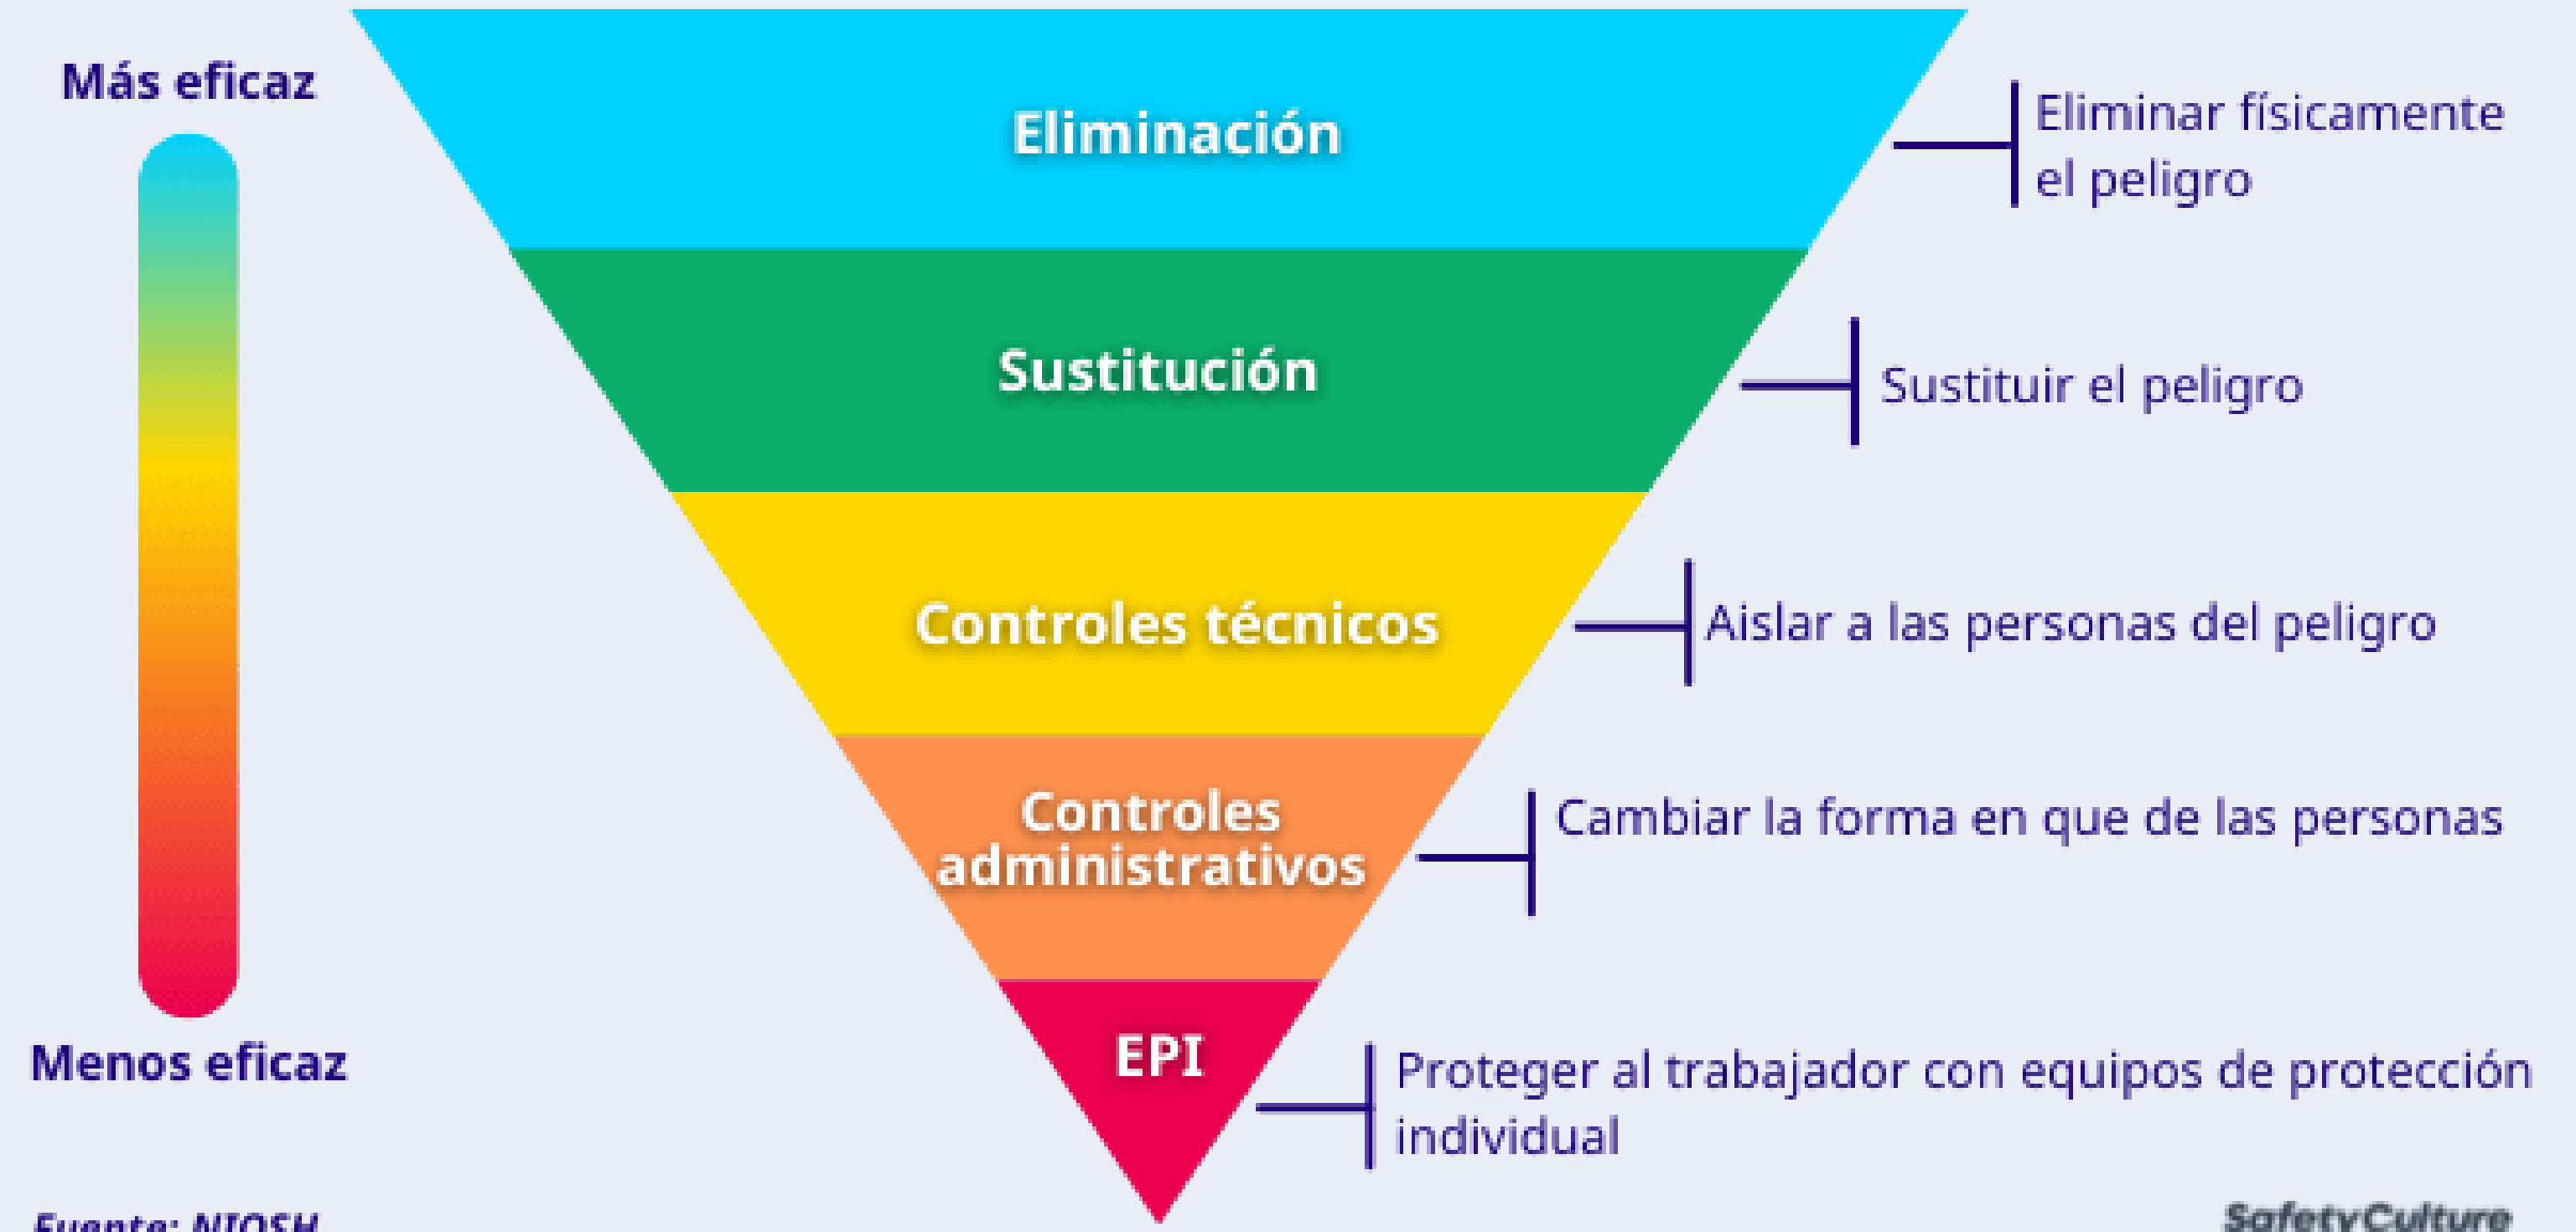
Más eficaz

Menos eficaz

Eliminación

Eliminar físicamente el peligro

Sustitución

Sustituir el peligro

Controles técnicos

Aislar a las personas del peligro

Controles administrativos

Cambiar la forma en que de las personas

EPI

Proteger al trabajador con equipos de protección individual

Fuente: NIOSH

SafetyCulture